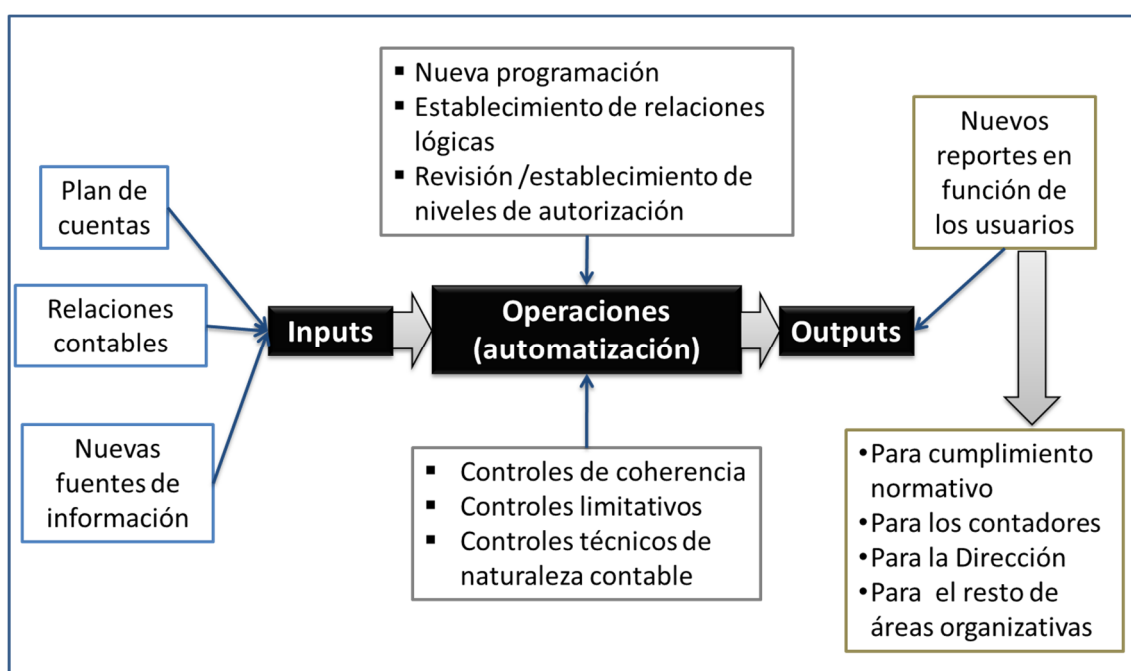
- Nueva programación
- Establecimiento de relaciones lógicas
- Revisión /establecimiento de niveles de autorización

Plan de cuentas

Relaciones contables

Nuevas fuentes de información

Inputs

Operaciones (automatización)

Outputs

Nuevos reportes en función de los usuarios

- Controles de coherencia
- Controles limitativos
- Controles técnicos de naturaleza contable

•Para cumplimiento normativo
•Para los contadores
•Para la Dirección
•Para el resto de áreas organizativas